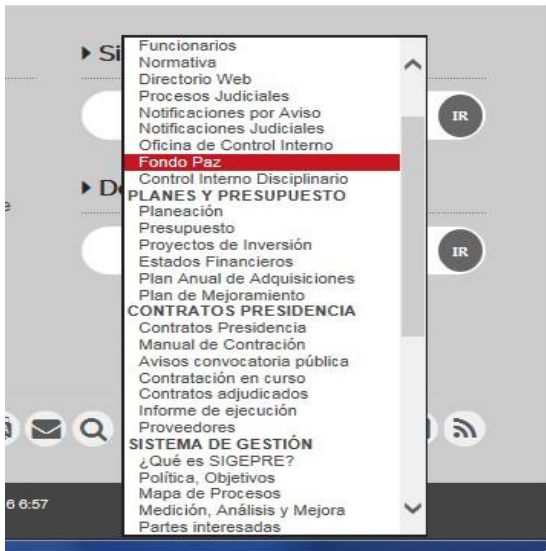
Si

De

e

IR

IR

Funcionarios
Normativa
Directorio Web
Procesos Judiciales
Notificaciones por Aviso
Notificaciones Judiciales
Oficina de Control Interno
Fondo Paz
Control Interno Disciplinario
PLANES Y PRESUPUESTO
Planeación
Presupuesto
Proyectos de Inversión
Estados Financieros
Plan Anual de Adquisiciones
Plan de Mejoramiento
CONTRATOS PRESIDENCIA
Contratos Presidencia
Manual de Contración
Avisos convocatoria pública
Contratación en curso
Contratos adjudicados
Informe de ejecución
Proveedores
SISTEMA DE GESTIÓN
¿Qué es SIGEPRE?
Política, Objetivos
Mapa de Procesos
Medición, Análisis y Mejora
Partes interesadas

6 6:57